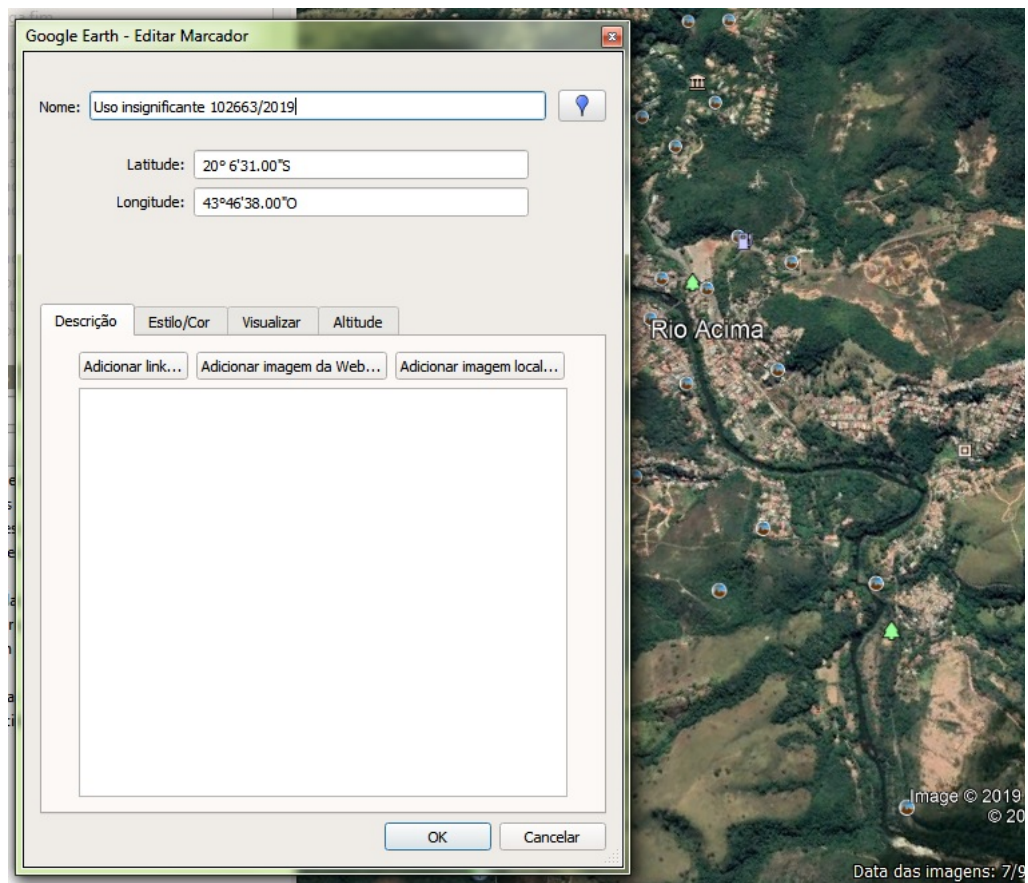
Google Earth - Editar Marcador

Nome: Uso insignificante 102663/2019

Latitude: 20° 6'31.00"S

Longitude: 43°46'38.00"O

Descrição | Estilo/Cor | Visualizar | Altitude

Adicionar link... | Adicionar imagem da Web... | Adicionar imagem local...

OK | Cancelar

Rio Acima

Image © 2019
© 20

Data das imagens: 7/9